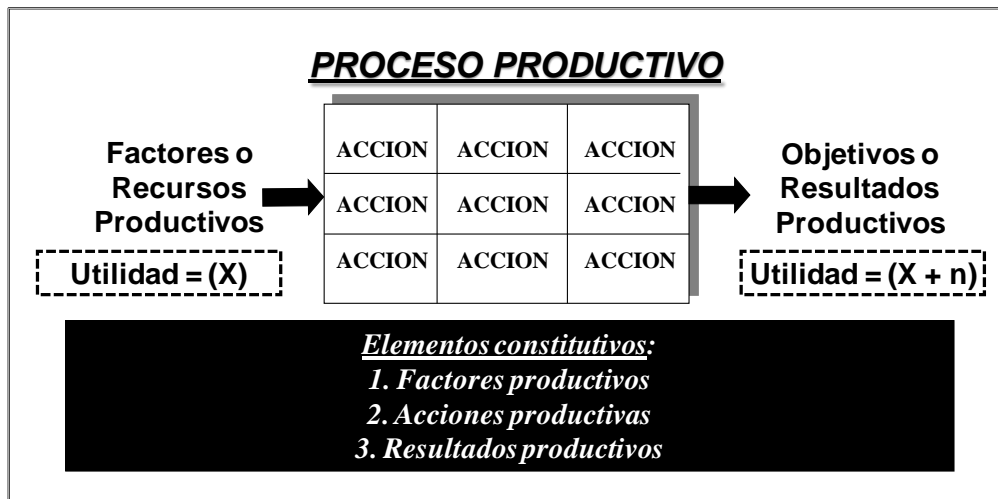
PROCESO PRODUCTIVO

Factores o Recursos Productivos

Utilidad = (X)

| ACCION | ACCION | ACCION |
|---|---|---|
| ACCION | ACCION | ACCION |
| ACCION | ACCION | ACCION |

Objetivos o Resultados Productivos

Utilidad = (X + n)

Elementos constitutivos:
1. Factores productivos
2. Acciones productivas
3. Resultados productivos